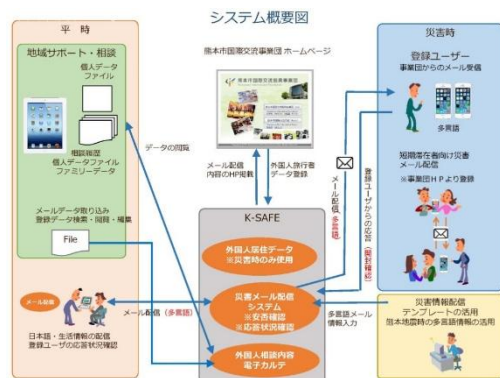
システム概要図

平時

地域サポート・相談

個人データファイル

相談履歴
個人データファイル
ファミリーデータ

メールデータ取り込み
登録データ検索・開閉・編集

File

データの閲覧

熊本市国際交流事業団 ホームページ

メール配信内容のHP掲載

外国人旅行者データ登録

メール配信

日本語・生活情報の配信
登録ユーザの応答状況確認

メール配信（多言語）

K-SAFE

外国人居住データ
※災害時のみ使用

災害メール配信システム
※安否確認
※応答状況確認

外国人相談内容
電子カルテ

災害時

登録ユーザー
事業団からのメール受信

多言語

短期滞在者向け災害メール配信
※事業団HPより登録

メール配信（多言語）

登録ユーザからの応答（安否確認）

多言語メール情報入力

災害情報配信
テンプレートの活用
熊本地震時の多言語情報の活用